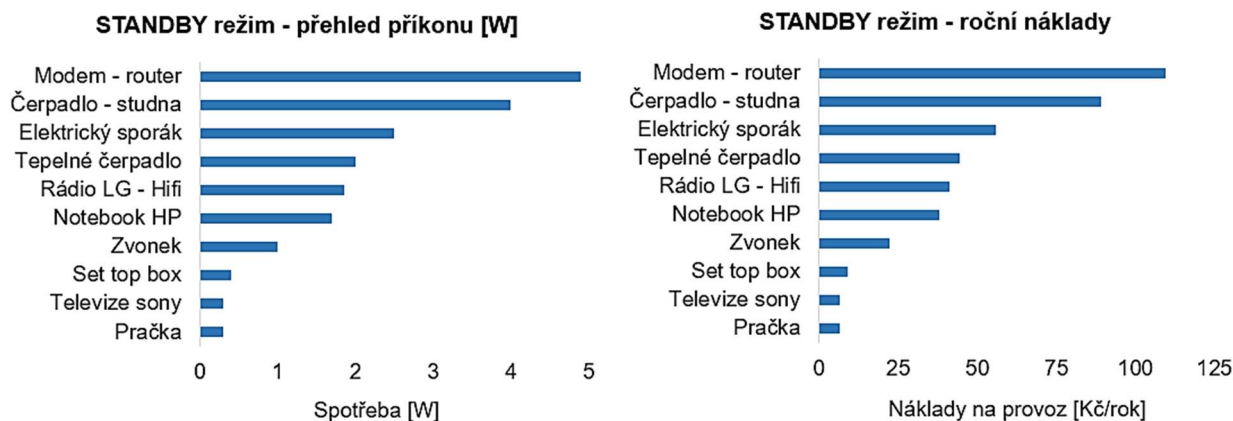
STANDBY režim - přehled příkonu [W]

Modem - router
Čerpadlo - studna
Elektrický sporák
Tepelné čerpadlo
Rádio LG - Hifi
Notebook HP
Zvonek
Set top box
Televize sony
Pračka

0 1 2 3 4 5

Spotřeba [W]

STANDBY režim - roční náklady

Modem - router
Čerpadlo - studna
Elektrický sporák
Tepelné čerpadlo
Rádio LG - Hifi
Notebook HP
Zvonek
Set top box
Televize sony
Pračka

0 25 50 75 100 125

Náklady na provoz [Kč/rok]